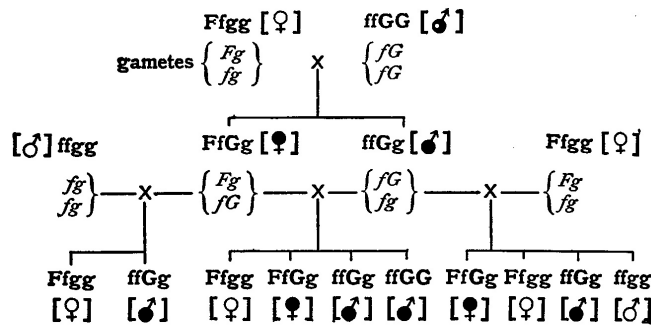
Ffgg [♀] ffGG [♂]

gametes $\left\{ \begin{matrix} Fg \\ fg \end{matrix} \right\}$ X $\left\{ \begin{matrix} fG \\ fG \end{matrix} \right.$

[♂] ffgg FfGg [♀] ffGg [♂] Ffgg [♀]

$\left. \begin{matrix} fg \\ fg \end{matrix} \right\}$ — X — $\left\{ \begin{matrix} Fg \\ fG \end{matrix} \right\}$ — X — $\left\{ \begin{matrix} fG \\ fg \end{matrix} \right\}$ — X — $\left\{ \begin{matrix} Fg \\ fg \end{matrix} \right.$

Ffgg ffGg Ffgg FfGg ffGg ffGG FfGg Ffgg ffGg ffgg

[♀] [♂] [♀] [♀] [♂] [♂] [♀] [♀] [♂] [♂]